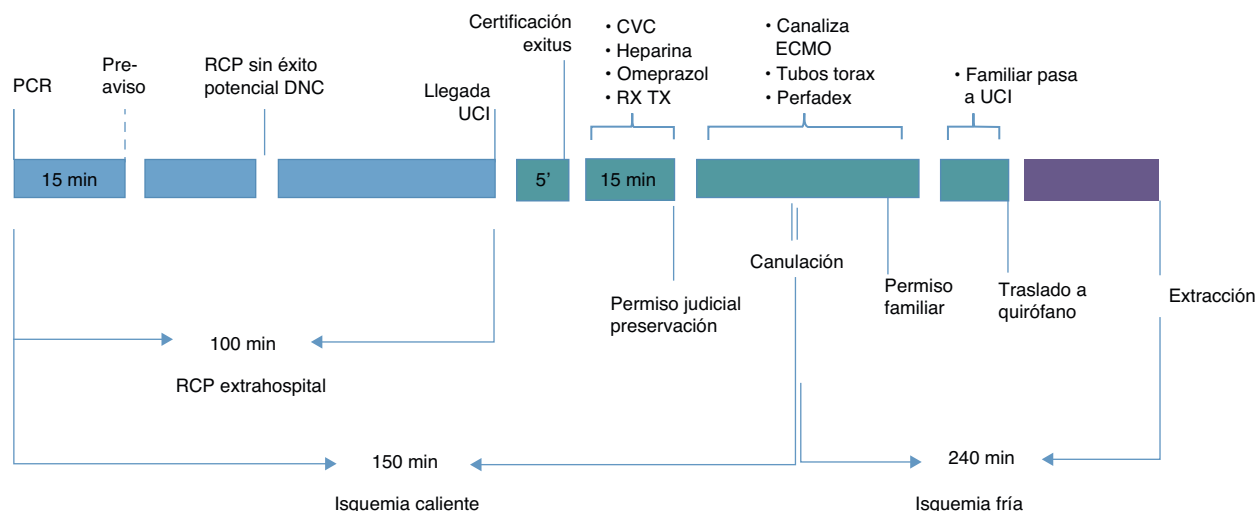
PCR

Preaviso

RCP sin éxito potencial DNC

Llegada UCI

Certificación exitus

• CVC
• Heparina
• Omeprazol
• RX TX

• Canaliza ECMO
• Tubos torax
• Perfadex

• Familiar pasa a UCI

15 min

5'

15 min

Canulación

Permiso judicial preservación

Permiso familiar

Traslado a quirófano

Extracción

100 min

RCP extrahospital

150 min

Isquemia caliente

240 min

Isquemia fría